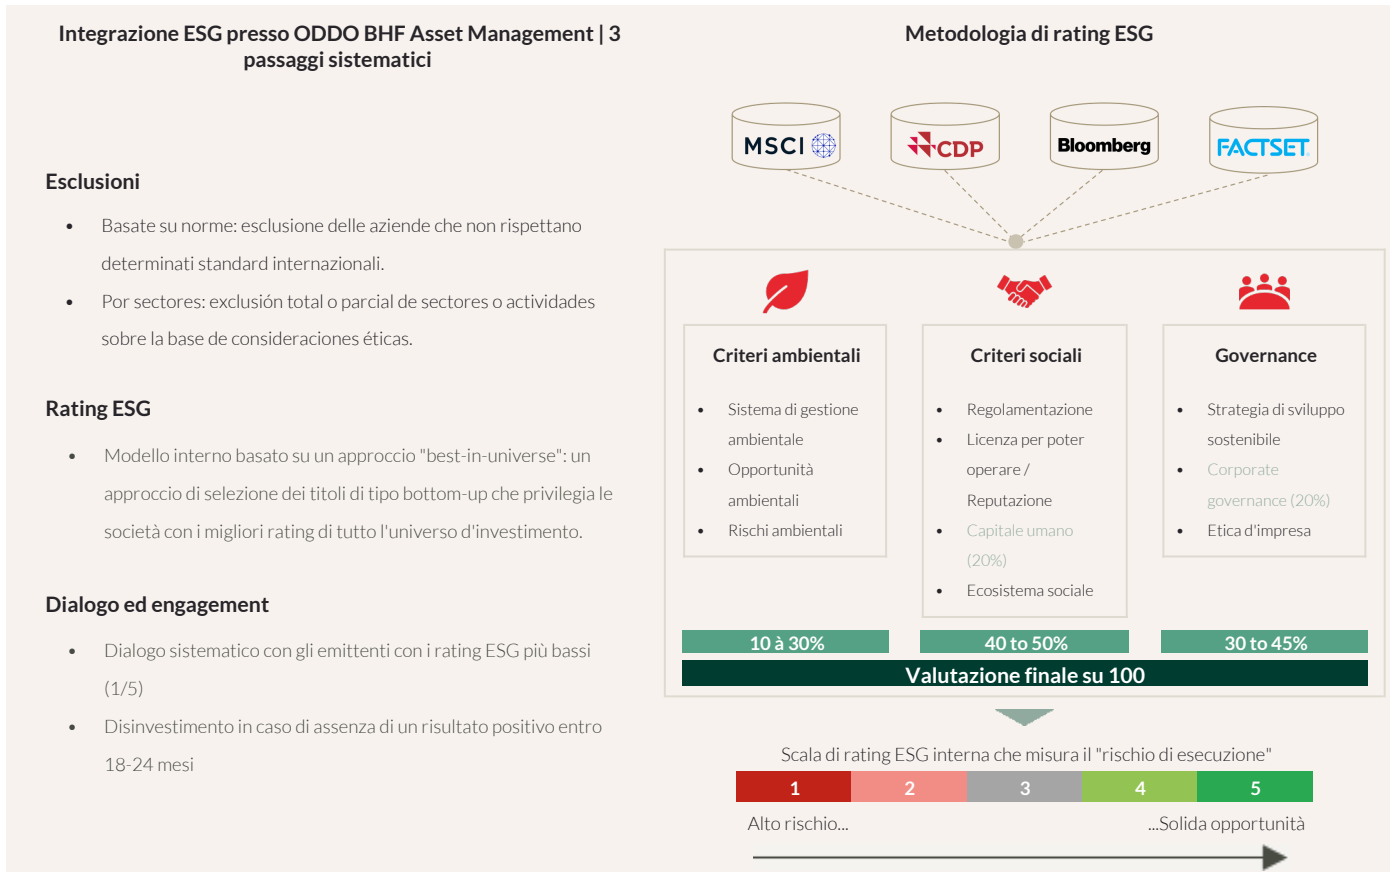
Integrazione ESG presso ODDO BHF Asset Management | 3 passaggi sistematici

Esclusioni

- Basate su norme: esclusione delle aziende che non rispettano determinati standard internazionali.
- Por sectores: exclusión total o parcial de sectores o actividades sobre la base de consideraciones éticas.

Rating ESG

- Modello interno basato su un approccio "best-in-universe": un approccio di selezione dei titoli di tipo bottom-up che privilegia le società con i migliori rating di tutto l'universo d'investimento.

Dialogo ed engagement

- Dialogo sistematico con gli emittenti con i rating ESG più bassi (1/5)
- Disinvestimento in caso di assenza di un risultato positivo entro 18-24 mesi

Metodologia di rating ESG

MSCI
CDP
Bloomberg
FACTSET

Criteri ambientali

- Sistema di gestione ambientale
- Opportunità ambientali
- Rischi ambientali

Criteri sociali

- Regolamentazione
- Licenza per poter operare / Reputazione
- Capitale umano (20%)
- Ecosistema sociale

Governance

- Strategia di sviluppo sostenibile
- Corporate governance (20%)
- Etica d'impresa

10 à 30%
40 to 50%
30 to 45%

Valutazione finale su 100

Scala di rating ESG interna che misura il "rischio di esecuzione"

| 1 | 2 | 3 | 4 | 5 |
|---|---|---|---|---|

Alto rischio...
...Solida opportunità